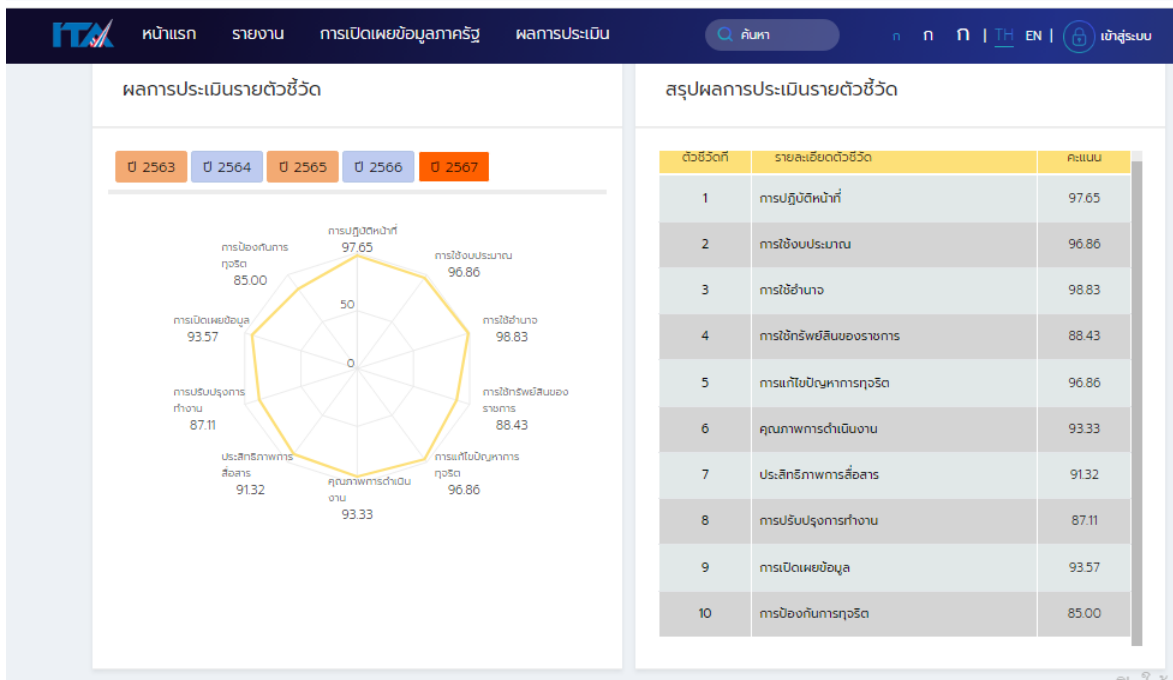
ITA หน้าแรก รายงาน การเปิดเผยข้อมูลภาครัฐ ผลการประเมิน ค้นหา ก ก ก | TH EN | เข้าสู่ระบบ

ผลการประเมินรายตัวชี้วัด

ปี 2563 ปี 2564 ปี 2565 ปี 2566 ปี 2567

การปฏิบัติหน้าที่ 97.65
การใช้งบประมาณ 96.86
การใช้อำนาจ 98.83
การใช้ทรัพย์สินของราชการ 88.43
การแก้ไขปัญหาการทุจริต 96.86
คุณภาพการดำเนินงาน 93.33
ประสิทธิภาพการสื่อสาร 91.32
การปรับปรุงการทำงาน 87.11
การเปิดเผยข้อมูล 93.57
การป้องกันการทุจริต 85.00
50
0

สรุปผลการประเมินรายตัวชี้วัด

| ตัวชี้วัดที่ | รายละเอียดตัวชี้วัด | คะแนน |
|---|---|---|
| 1 | การปฏิบัติหน้าที่ | 97.65 |
| 2 | การใช้งบประมาณ | 96.86 |
| 3 | การใช้อำนาจ | 98.83 |
| 4 | การใช้ทรัพย์สินของราชการ | 88.43 |
| 5 | การแก้ไขปัญหาการทุจริต | 96.86 |
| 6 | คุณภาพการดำเนินงาน | 93.33 |
| 7 | ประสิทธิภาพการสื่อสาร | 91.32 |
| 8 | การปรับปรุงการทำงาน | 87.11 |
| 9 | การเปิดเผยข้อมูล | 93.57 |
| 10 | การป้องกันการทุจริต | 85.00 |